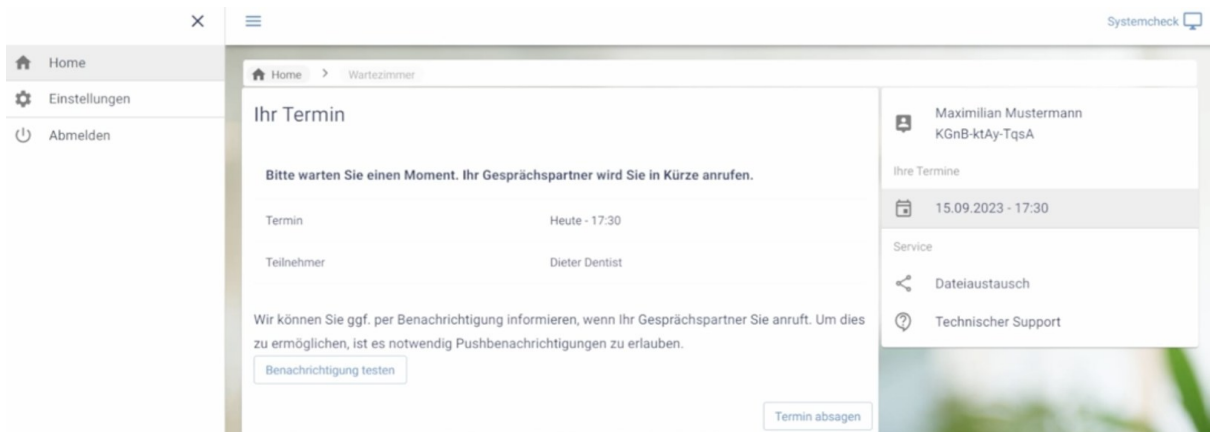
×

Home
Einstellungen
Abmelden

Systemcheck

Home > Wartezimmer

Ihr Termin

Bitte warten Sie einen Moment. Ihr Gesprächspartner wird Sie in Kürze anrufen.

| Termin | Heute - 17:30 |
|---|---|
| Teilnehmer | Dieter Dentist |

Wir können Sie ggf. per Benachrichtigung informieren, wenn Ihr Gesprächspartner Sie anruft. Um dies zu ermöglichen, ist es notwendig Pushbenachrichtigungen zu erlauben.

Benachrichtigung testen

Termin absagen

Maximilian Mustermann
KGnB-ktAy-TqsA

Ihre Termine

15.09.2023 - 17:30

Service

Dateiaustausch

Technischer Support